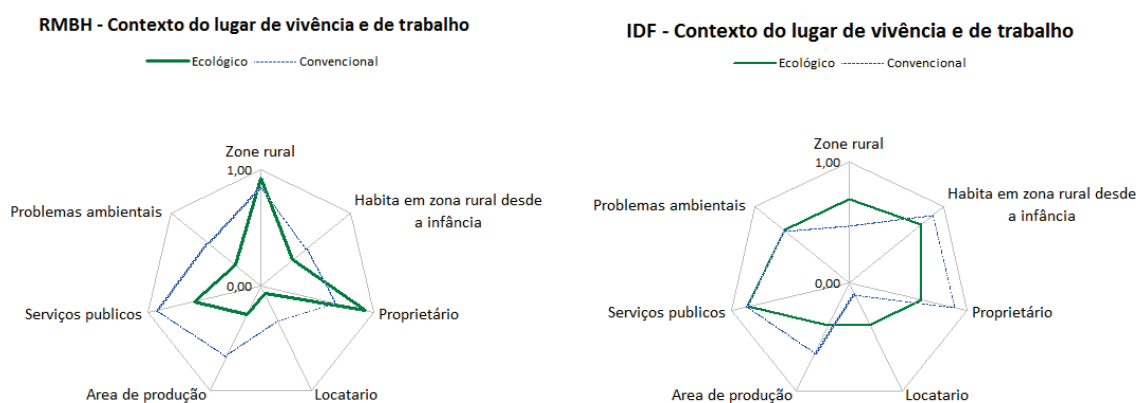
RMBH - Contexto do lugar de vivência e de trabalho

Ecológico Convencional

Zone rural
1,00
Habita em zona rural desde a infância
Proprietário
Locatario
Area de produção
Serviços publicos
Problemas ambientais
0,00

IDF - Contexto do lugar de vivência e de trabalho

Ecológico Convencional

Zone rural
1,00
Habita em zona rural desde a infância
Proprietário
Locatario
Area de produção
Serviços publicos
Problemas ambientais
0,00